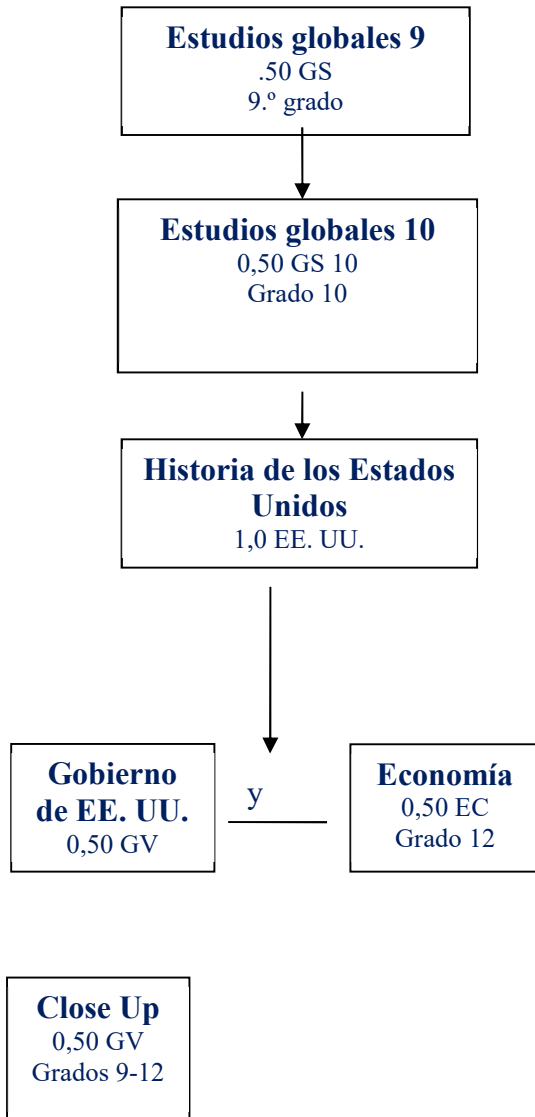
**Estudios globales 9**
.50 GS
9.º grado

**Estudios globales 10**
0,50 GS 10
Grado 10

**Historia de los Estados Unidos**
1,0 EE. UU.

**Gobierno de EE. UU.**
0,50 GV

y

**Economía**
0,50 EC
Grado 12

**Close Up**
0,50 GV
Grados 9-12